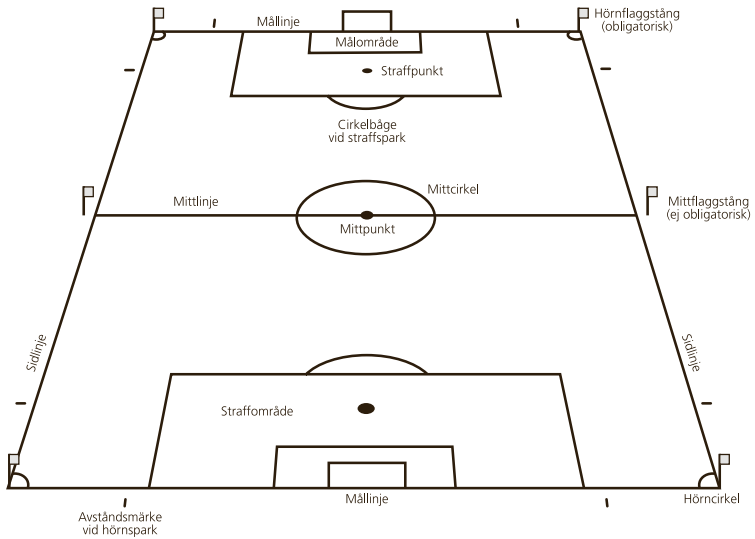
Mållinje
Hörnflaggstång (obligatorisk)
Målområde
Straffpunkt
Cirkelbåge vid straffspark
Mittcirkel
Mittlinje
Mittflaggstång (ej obligatorisk)
Mittpunkt
Sidlinje
Sidlinje
Straffområde
Mållinje
Avståndsmärke vid hörnspark
Hörncirkel